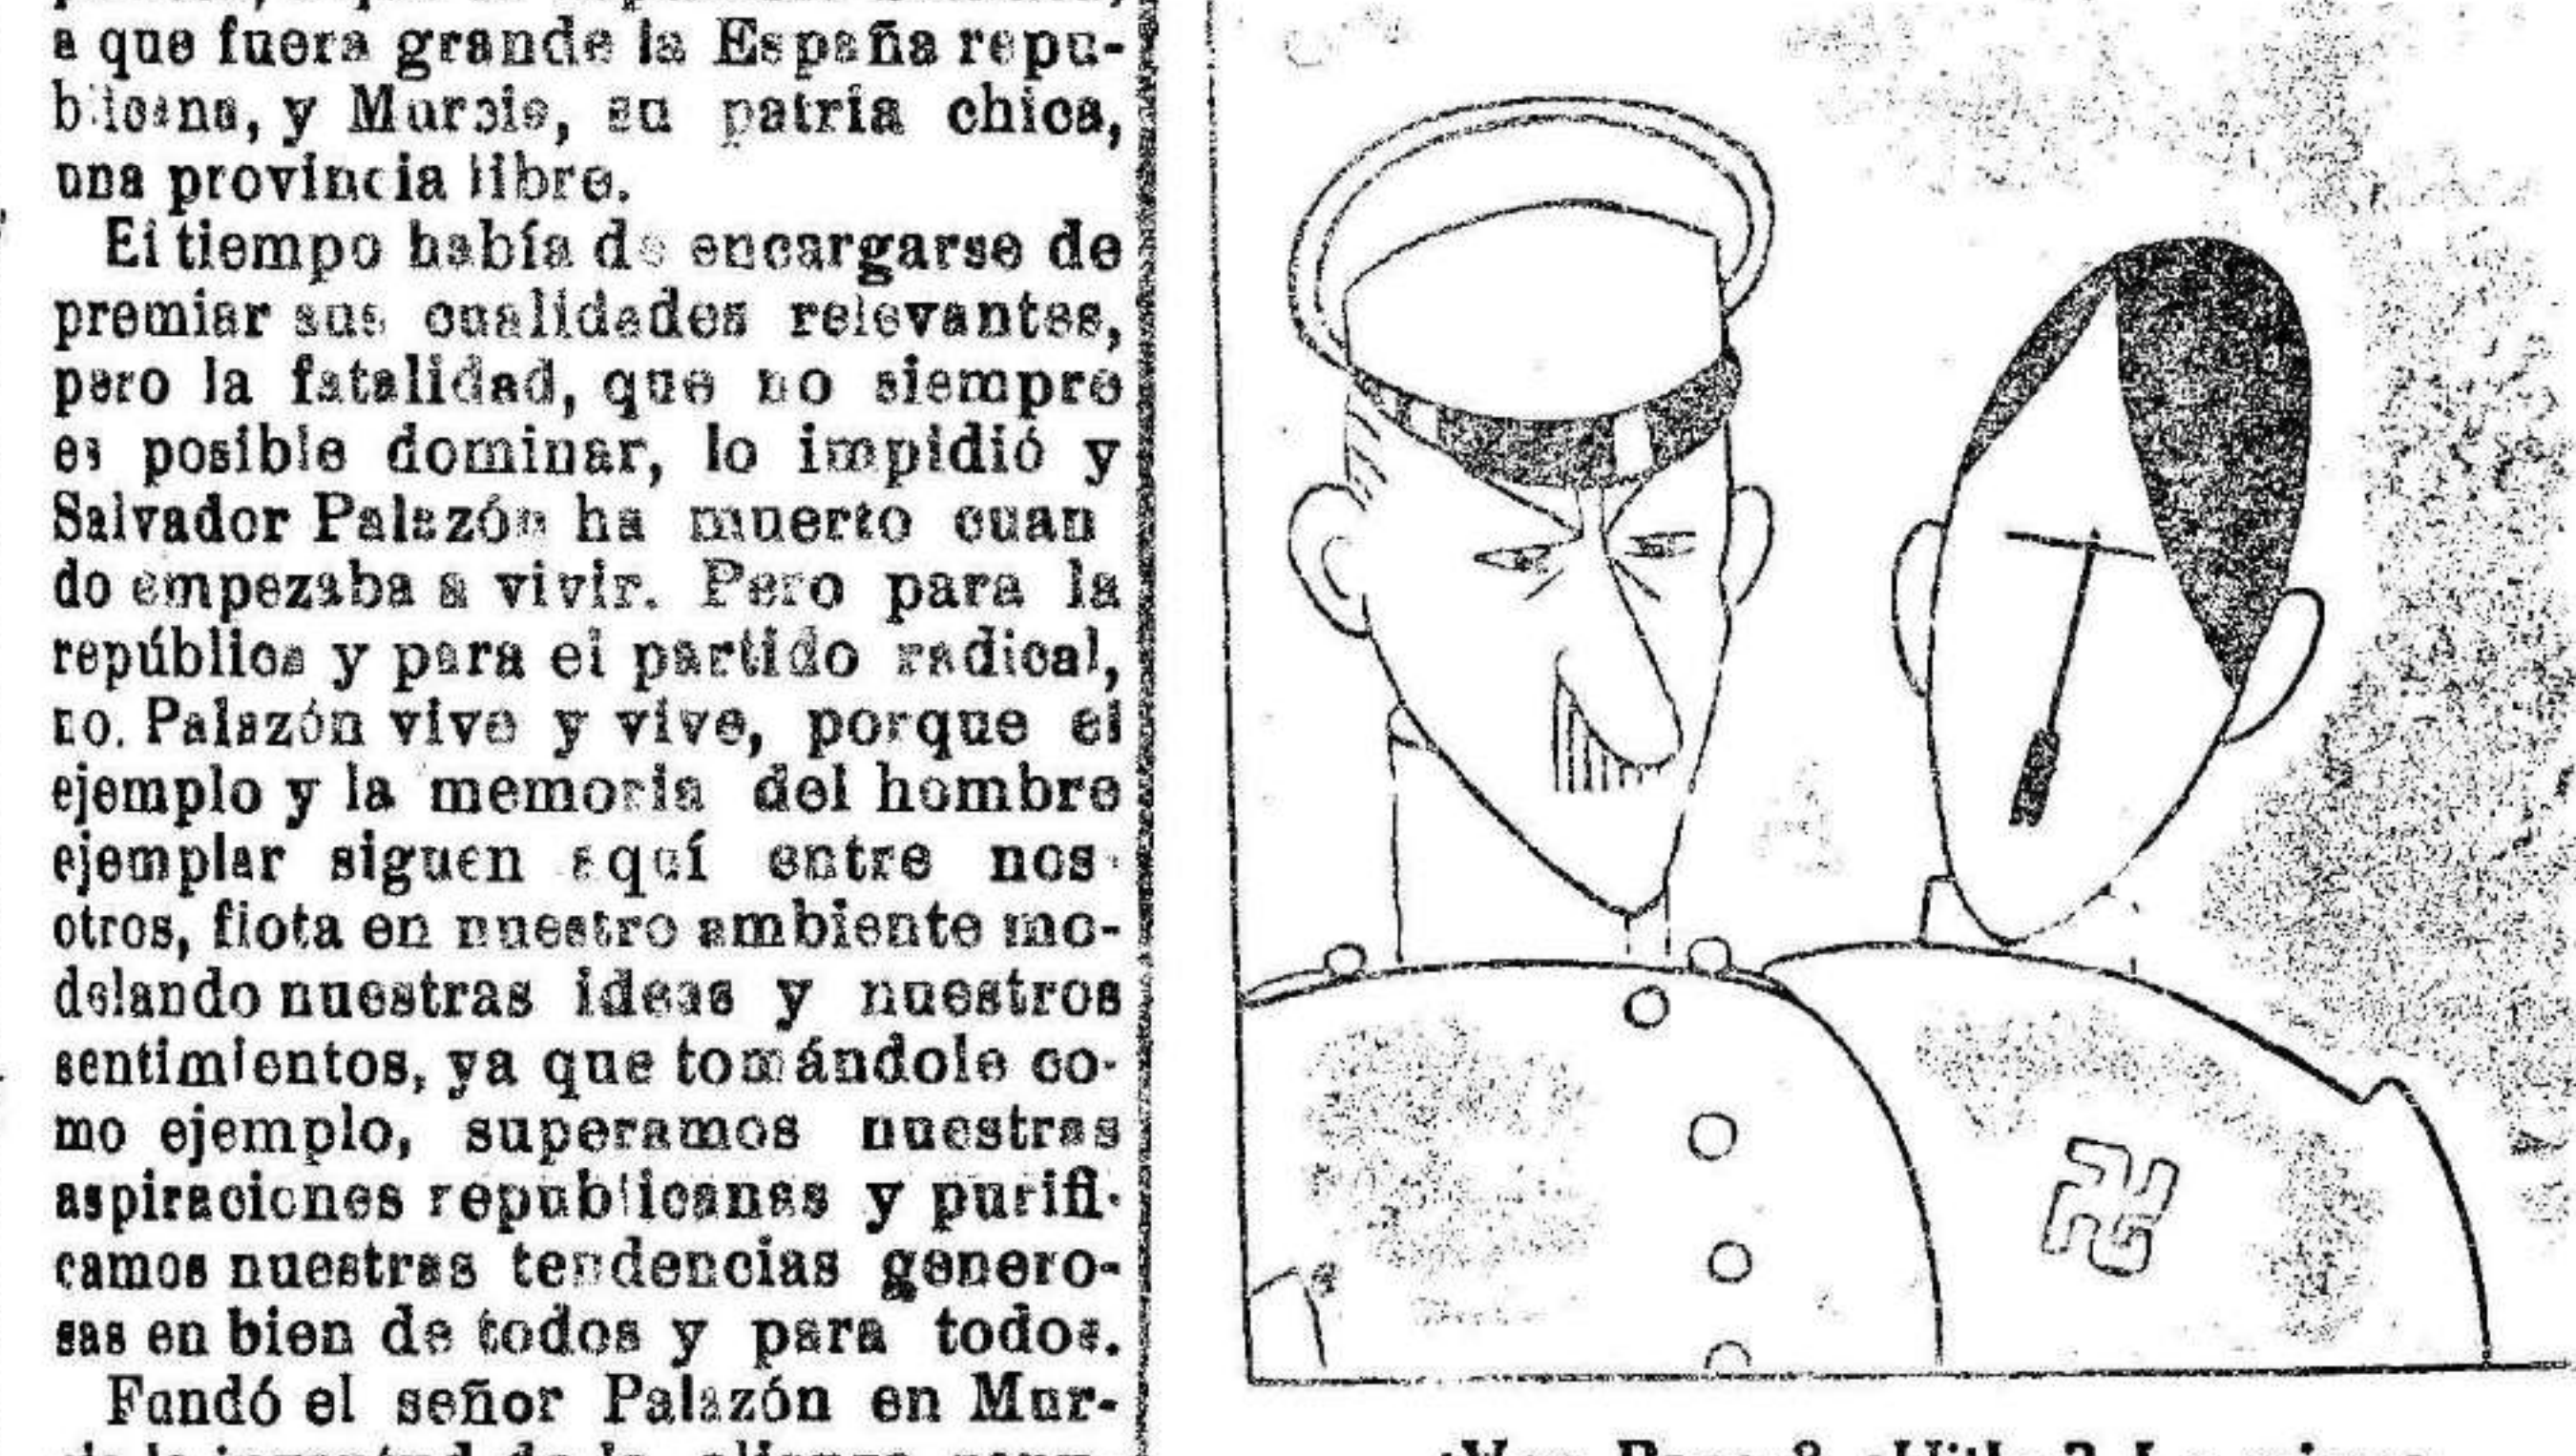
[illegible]
a que fuera grande la España republicana, y Murcia, su patria chica, una provincia libre.

El tiempo había de encargarse de premiar sus cualidades relevantes, pero la fatalidad, que no siempre es posible dominar, lo impidió y Salvador Palazón ha muerto cuando empezaba a vivir. Pero para la república y para el partido radical, no. Palazón vive y vive, porque el ejemplo y la memoria del hombre ejemplar siguen aquí entre nosotros, flota en nuestro ambiente modelando nuestras ideas y nuestros sentimientos, ya que tomándole como ejemplo, superamos nuestras aspiraciones republicanas y purificamos nuestras tendencias generosas en bien de todos y para todos.

Fundó el señor Palazón en Mur-
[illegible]

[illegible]